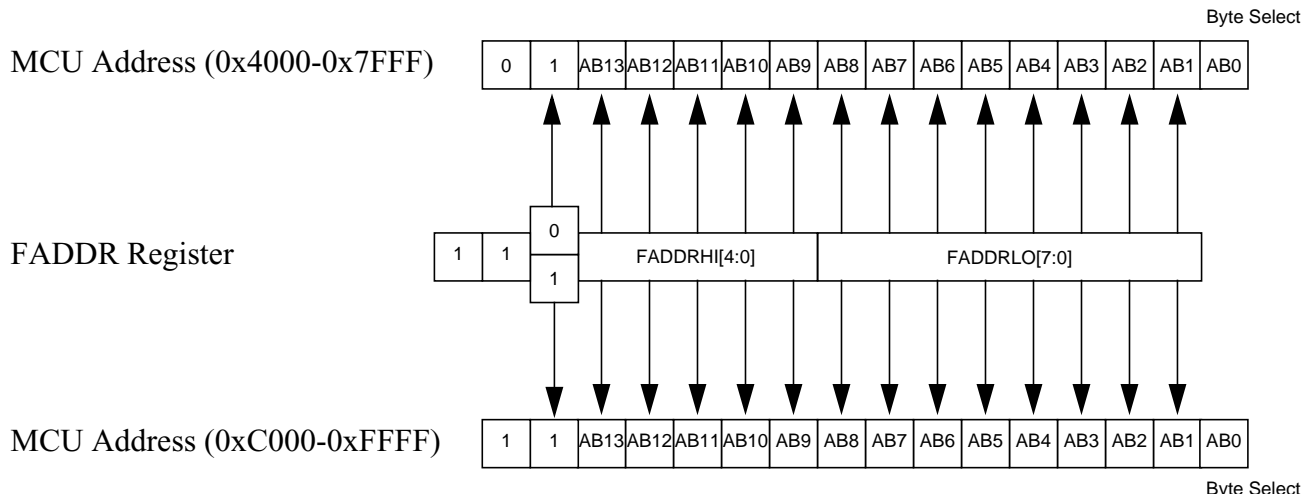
Byte Select

MCU Address (0x4000-0x7FFF)

| 0 | 1 | AB13 | AB12 | AB11 | AB10 | AB9 | AB8 | AB7 | AB6 | AB5 | AB4 | AB3 | AB2 | AB1 | AB0 |
|---|---|---|---|---|---|---|---|---|---|---|---|---|---|---|---|

FADDR Register

0

| 1 | 1 | FADDRHI[4:0] | FADDRLO[7:0] |
|---|---|---|---|

1

MCU Address (0xC000-0xFFFF)

| 1 | 1 | AB13 | AB12 | AB11 | AB10 | AB9 | AB8 | AB7 | AB6 | AB5 | AB4 | AB3 | AB2 | AB1 | AB0 |
|---|---|---|---|---|---|---|---|---|---|---|---|---|---|---|---|

Byte Select